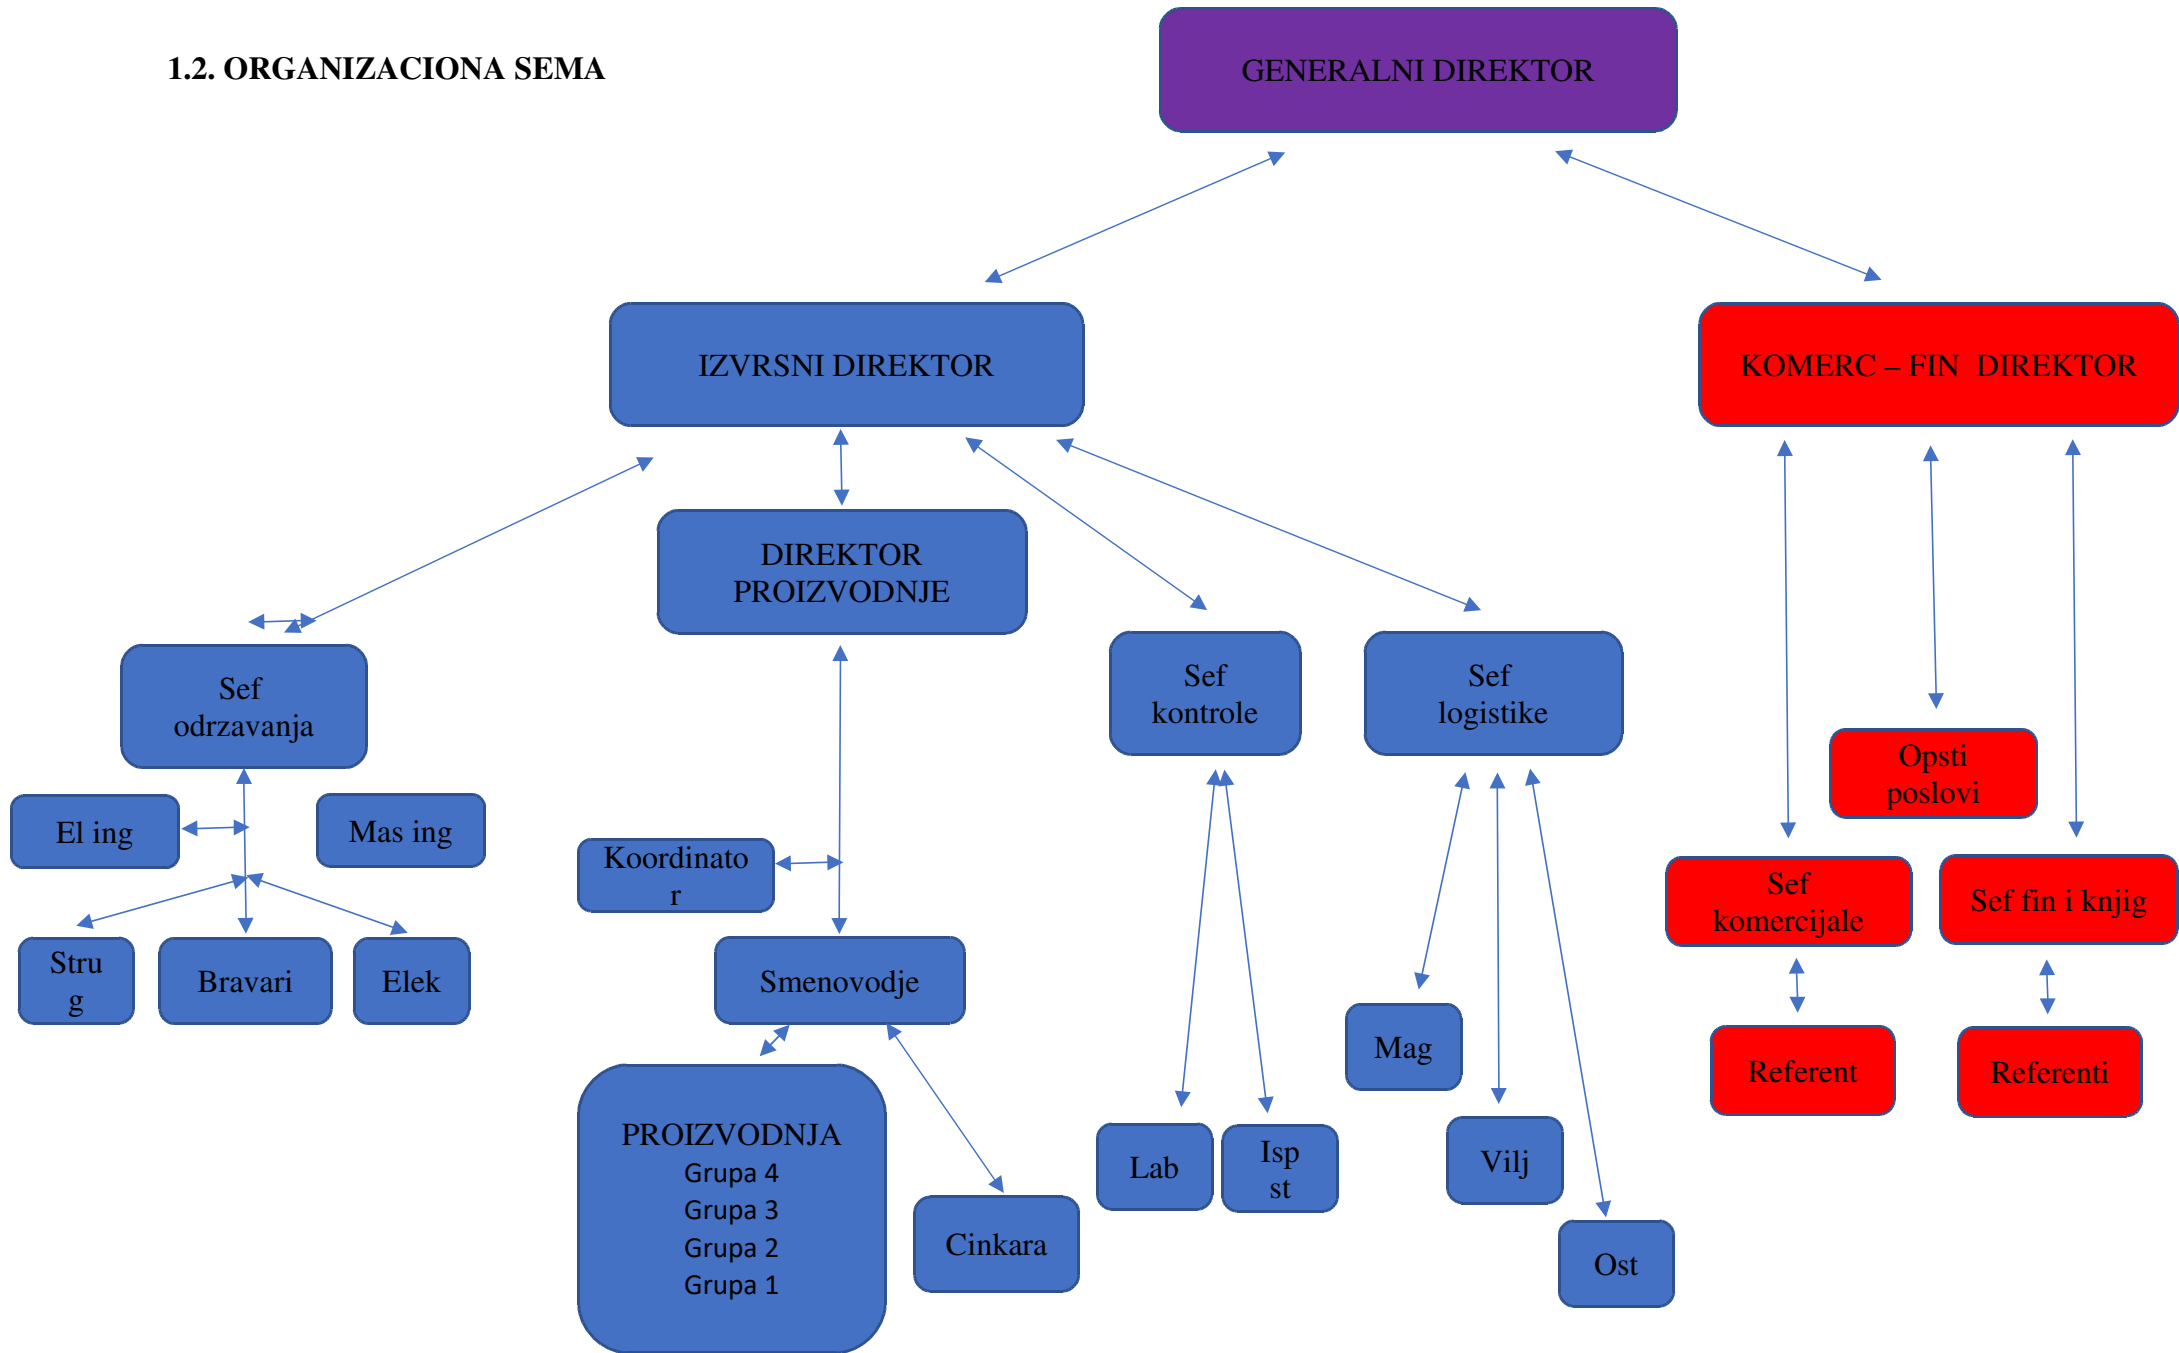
1.2. ORGANIZACIONA SEMA

GENERALNI DIREKTOR

IZVRSNI DIREKTOR

KOMERC – FIN DIREKTOR

DIREKTOR PROIZVODNJE

Sef odrzavanja

Sef kontrole

Sef logistike

Opsti poslovi

El ing

Mas ing

Koordinato r

Sef komercijale

Sef fin i knjig

Stru g

Bravari

Elek

Smenovodje

Mag

Referent

Referenti

PROIZVODNJA
Grupa 4
Grupa 3
Grupa 2
Grupa 1

Cinkara

Lab

Isp st

Vilj

Ost